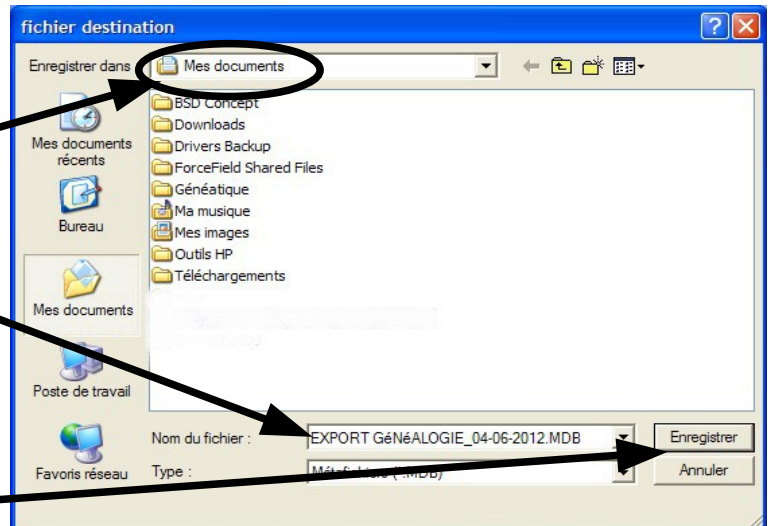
fichier destination

Enregistrer dans Mes documents

Mes documents récents
Bureau
Mes documents
Poste de travail
Favoris réseau

BSD Concept
Downloads
Drivers Backup
ForceField Shared Files
Généatique
Ma musique
Mes images
Outils HP
Téléchargements

Nom du fichier : EXPORT GéNéALOGIE_04-06-2012.MDB
Type : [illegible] (*.MDB)

Enregistrer
Annuler